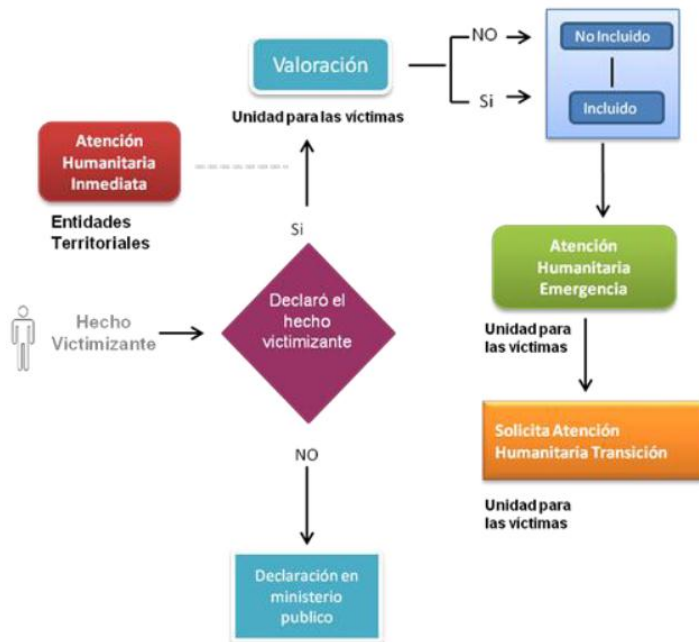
Valoración

Unidad para las victimas

NO

Si

No Incluido

Incluido

Atención Humanitaria Inmediata

Entidades Territoriales

Si

Hecho Victimizante

Declaró el hecho victimizante

NO

Declaración en ministerio publico

Atención Humanitaria Emergencia

Unidad para las victimas

Solicita Atención Humanitaria Transición

Unidad para las victimas